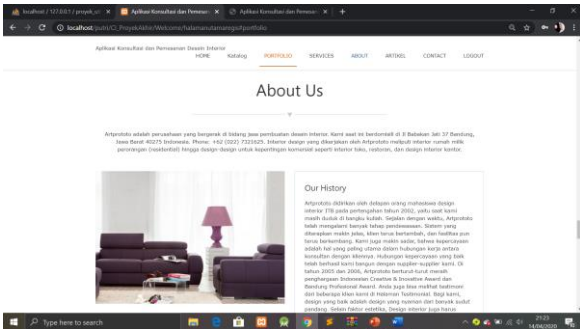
localhost / 127.0.0.1 / proyek_ur ×
Aplikasi Konsultasi dan Pemesan ×
Aplikasi Konsultasi dan Pemesan ×
+

localhost/putri/O_ProyekAkhir/Welcome/halamanutamaregis#portfolio

Aplikasi Konsultasi dan Pemesanan Desain Interior

HOME Katalog PORTFOLIO SERVICES ABOUT ARTIKEL CONTACT LOGOUT

About Us

Artprotoho adalah perusahaan yang bergerak di bidang jasa pembuatan desain interior. Kami saat ini berdomisili di Jl Babakan Jati 37 Bandung, Jawa Barat 40275 Indonesia. Phone: +62 (022) 7321625. Interior design yang dikerjakan oleh Artprotoho meliputi interior rumah milik perorangan (residential) hingga design design untuk kepentingan komersial seperti interior hotel, restoran, dan design interior kantor.

Our History

Artprotoho didirikan oleh delapan orang mahasiswa design interior ITB pada pertengahan tahun 2002, yaitu saat kami masih duduk di bangku kuliah. Sejalan dengan waktu, Artprotoho telah mengalami banyak tahap perkembangan. Sistem yang diterapkan makin jelas, klien terus berkembang, dan fasilitas pun terus berkembang. Kami juga makin sadar, bahwa kepercayaan adalah hal yang paling utama dalam hubungan kerja antara konsultan dengan kliennya. Hubungan kepercayaan yang baik telah berhasil kami bangun dengan supplier-supplier kami. Di tahun 2005 dan 2006, Artprotoho berturut-turut meraih penghargaan Indonesian Creative & Inovative Award dan Bandung Profesional Award. Anda juga bisa melihat testimoni dari beberapa klien kami di Halaman Testimonial. Bagi kami, design yang baik adalah design yang nyaman dan banyak sudut pandang. Selain faktor estetika, Design interior juga harus

Type here to search

21:23
14/06/2020